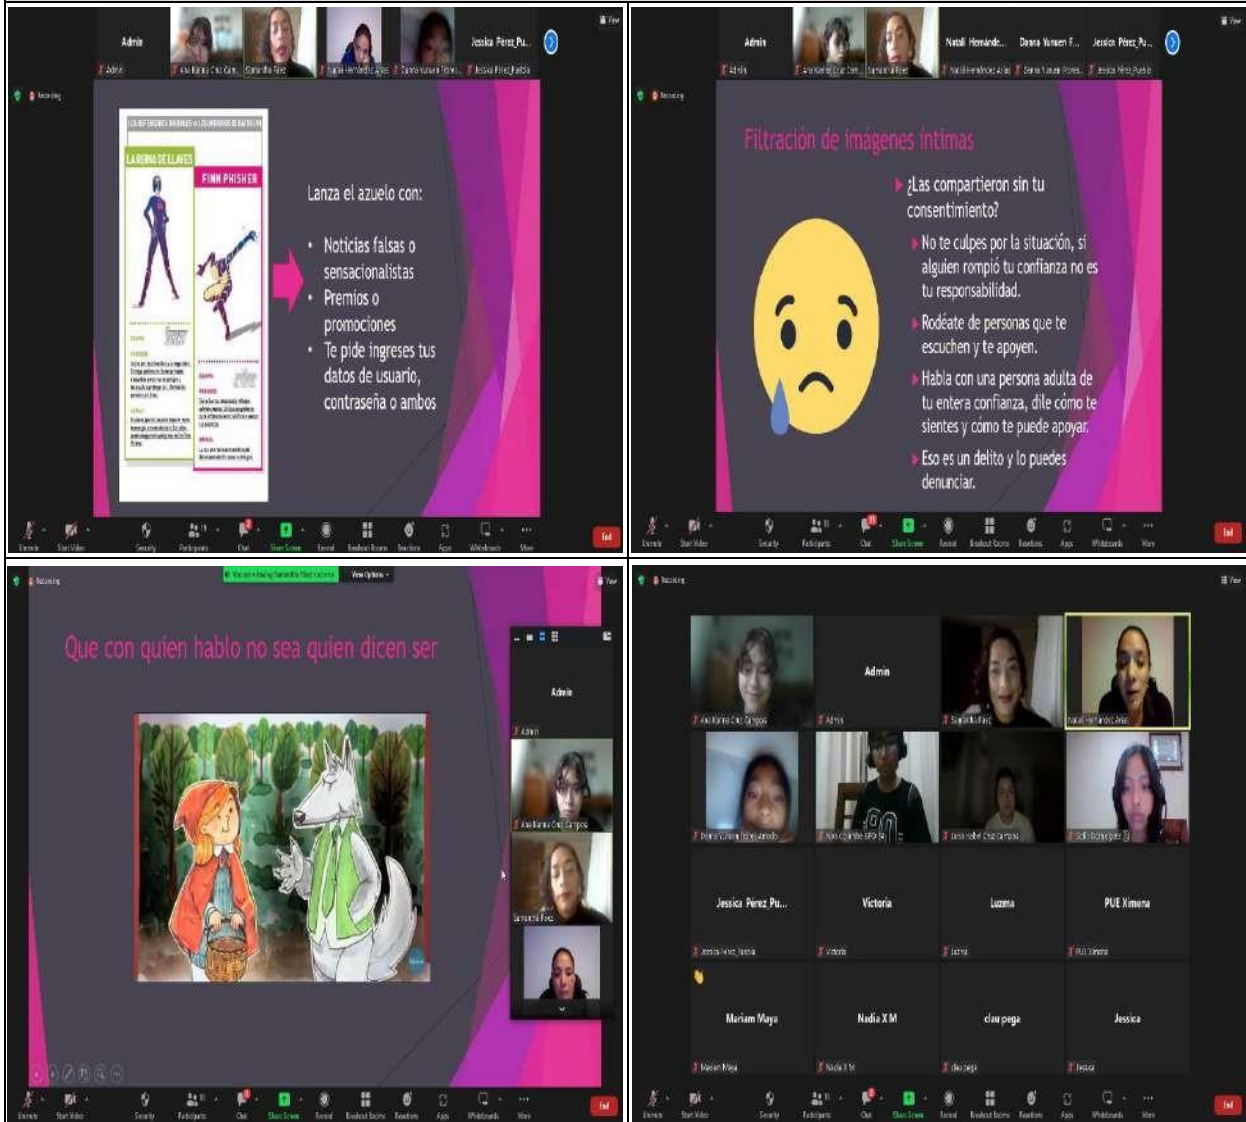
Admin

Jessica Pérez_Pu...

Recording

LA REINA DE LLAVES

FINN PHISHER

Lanza el azuelo con:

- Noticias falsas o sensacionalistas
- Premios o promociones
- Te pide ingreses tus datos de usuario, contraseña o ambos

Admin

Natali Hernánde...

Dona Yanuen F...

Jessica Pérez_Pu...

Recording

Filtración de imágenes intimas

¿Las compartieron sin tu consentimiento?

No te culpes por la situación, si alguien rompió tu confianza no es tu responsabilidad.

Rodéate de personas que te escuchen y te apoyen.

Habla con una persona adulta de tu entera confianza, dile cómo te sientes y como te puede apoyar.

Eso es un delito y lo puedes denunciar.

Recording

View Options

Que con quien hablo no sea quien dicen ser

Admin

Recording

Admin

Jessica Pérez_Pu...

Victoria

Luzma

PUE Ximena

Mariam Maya

Nadia X M

clau pega

Jessica

End